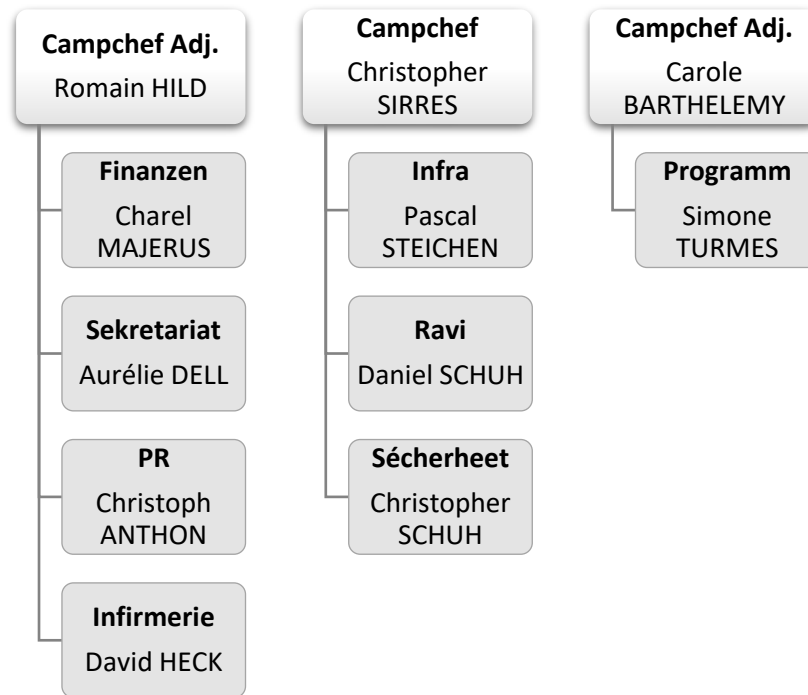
Campchef Adj.
Romain HILD

Finanzen
Charel MAJERUS

Sekretariat
Aurélie DELL

PR
Christoph ANTHON

Infirmerie
David HECK

Campchef
Christopher SIRRES

Infra
Pascal STEICHEN

Ravi
Daniel SCHUH

Sécherheet
Christopher SCHUH

Campchef Adj.
Carole BARTHELEMY

Programm
Simone TURMES